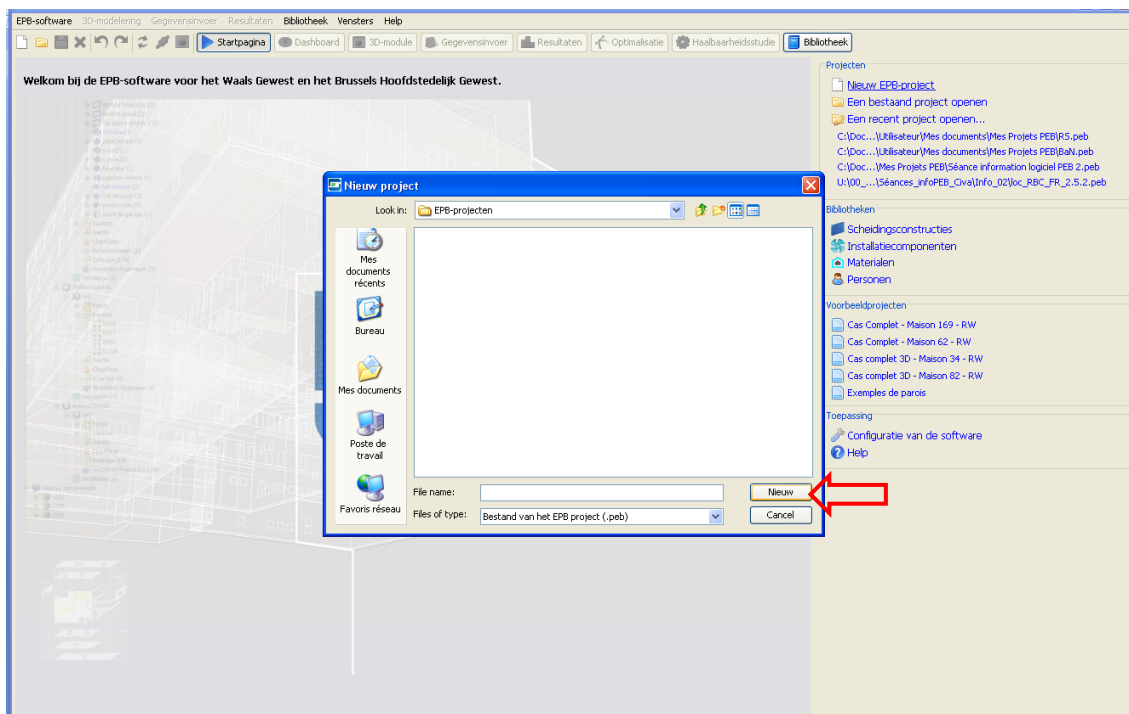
EPB-software 3D-modelering Gegevensinvoer Resultaten Bibliotheek Vensters Help

Startpagina Dashboard 3D-module Gegevensinvoer Resultaten Optimalisatie Haalbaarheidsstudie Bibliotheek

Welkom bij de EPB-software voor het Waals Gewest en het Brussels Hoofdstedelijk Gewest.

Nieuw project

Look in: EPB-projecten

Mes documents récents

Bureau

Mes documents

Poste de travail

Favoris réseau

File name:

Files of type: Bestand van het EPB project (.peb)

Nieuw

Cancel

Projecten

Nieuw EPB-project

Een bestaand project openen

Een recent project openen...

C:\Doc...\Utilisateur\Mes documents\Mes Projets PEB\RS.peb

C:\Doc...\Utilisateur\Mes documents\Mes Projets PEB\BaN.peb

C:\Doc...\Mes Projets PEB\Séance information logiciel PEB 2.peb

U:\00_...\Séances_infoPEB_Civa\Info_02\loc_RBC_FR_2.5.2.peb

Bibliotheken

Scheidingsconstructies

Installatiecomponenten

Materialen

Personen

Voorbeeldprojecten

Cas Complet - Maison 169 - RW

Cas Complet - Maison 62 - RW

Cas complet 3D - Maison 34 - RW

Cas complet 3D - Maison 82 - RW

Exemples de parois

Toepassing

Configuratie van de software

Help